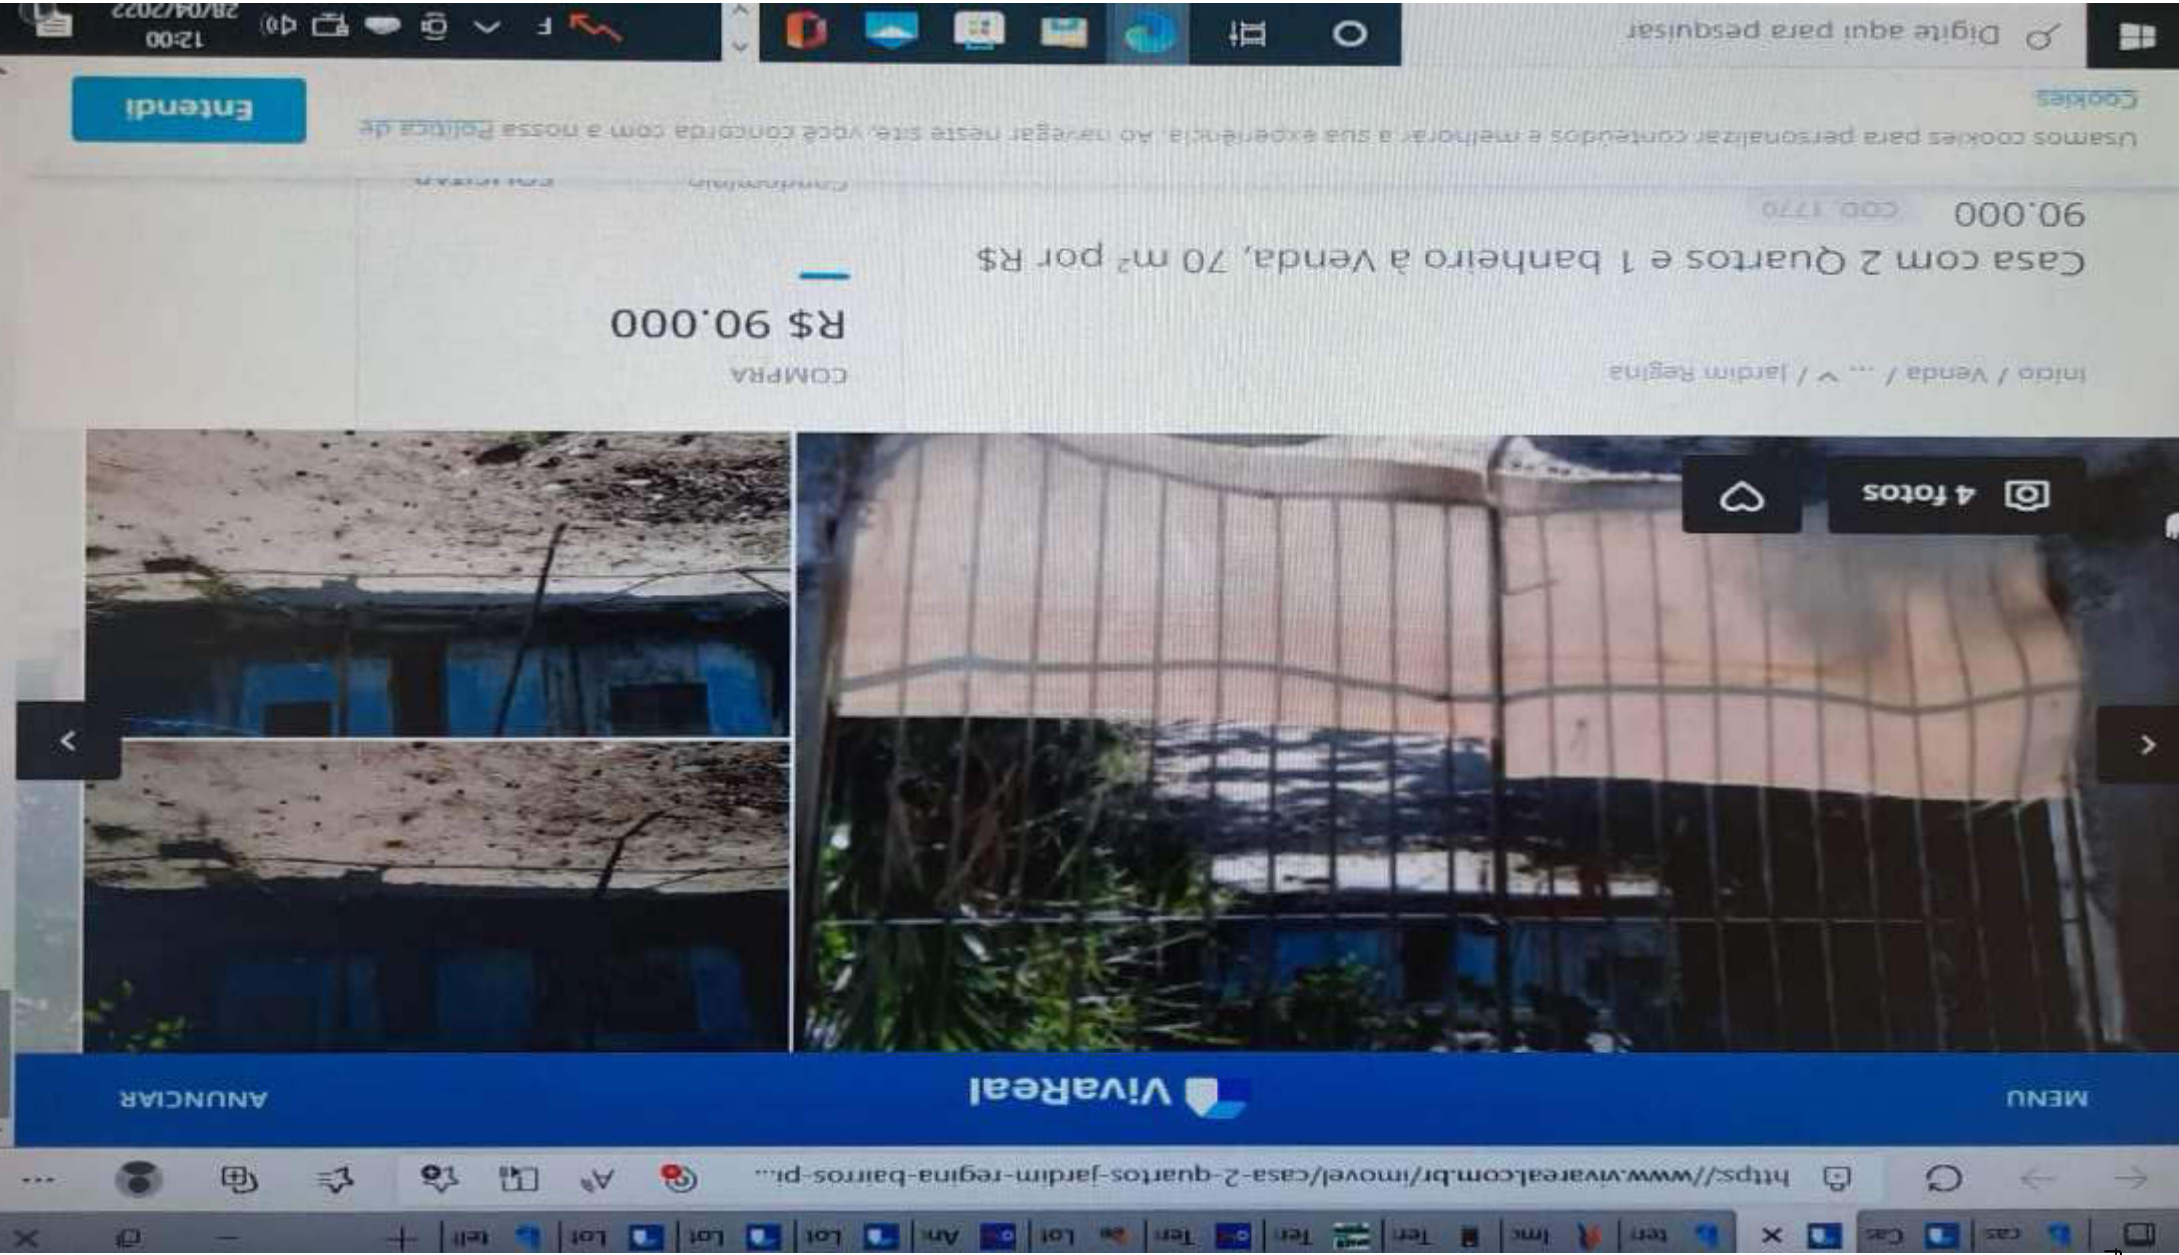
https://www.vivareal.com.br/imovel/casa-2-quartos-jardim-regina-bairros-pi...

MENU
VivaReal
ANUNCIAR

4 fotos

Início / Venda / ... / Jardim Regina

COMPRA
R$ 90.000

Casa com 2 Quartos e 1 banheiro à Venda, 70 m² por R$ 90.000
COD. 1770

Condomínio
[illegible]

Usamos cookies para personalizar conteúdos e melhorar a sua experiência. Ao navegar neste site, você concorda com a nossa Política de Cookies

Entendi

Digite aqui para pesquisar

12:00
28/04/2022